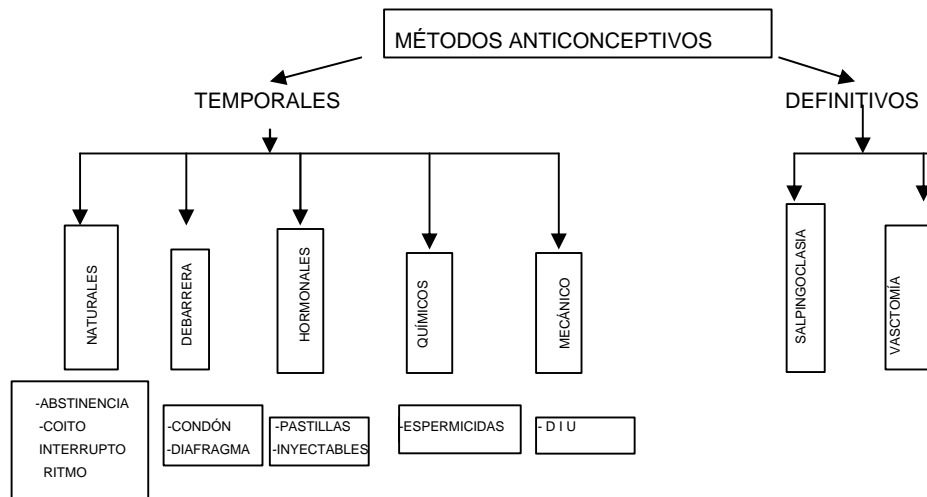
MÉTODOS ANTICONCEPTIVOS

TEMPORALES

DEFINITIVOS

NATURALES

DEBARRERA

HORMONALES

QUÍMICOS

MECÁNICO

SALPINGOCLASIA

VASCTOMÍA

-ABSTINENCIA
-COITO
INTERRUPTO
RITMO

-CONDÓN
-DIAFRAGMA

-PASTILLAS
-INYECTABLES

-ESPERMICIDAS

- D I U